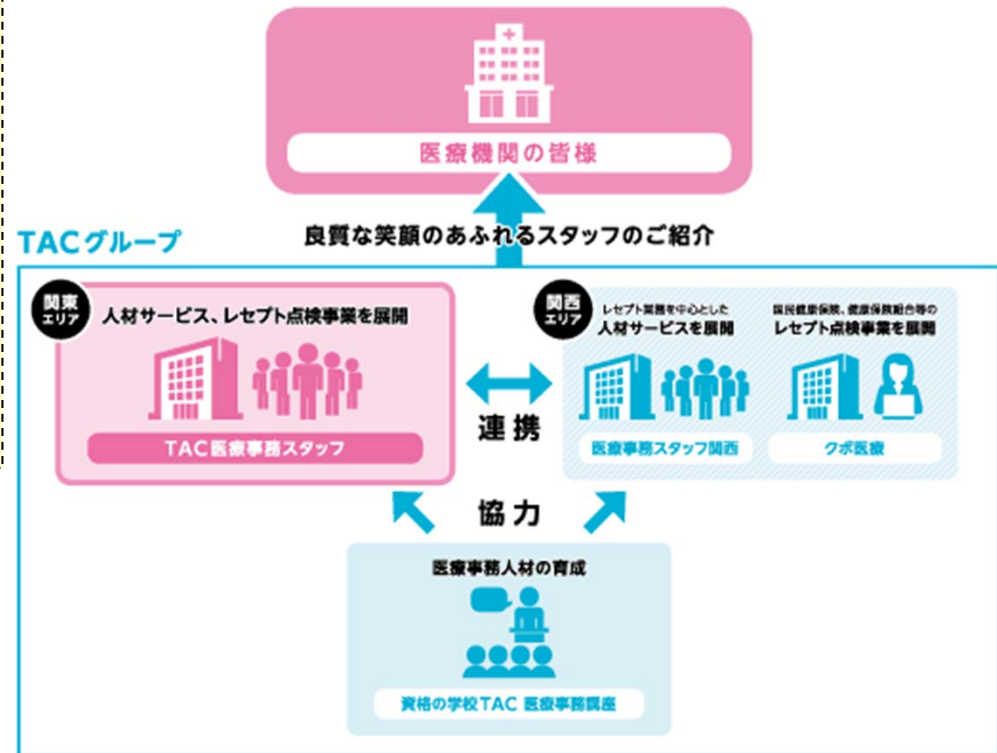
医療機関の皆様

良質な笑顔のあふれるスタッフのご紹介

TACグループ

関東エリア

人材サービス、レセプト点検事業を展開

TAC医療事務スタッフ

連携

関西エリア

レセプト業務を中心とした
人材サービスを展開

医療事務スタッフ関西

国民健康保険、健康保険組合等の
レセプト点検事業を展開

クボ医療

協力

医療事務人材の育成

資格の学校TAC 医療事務講座